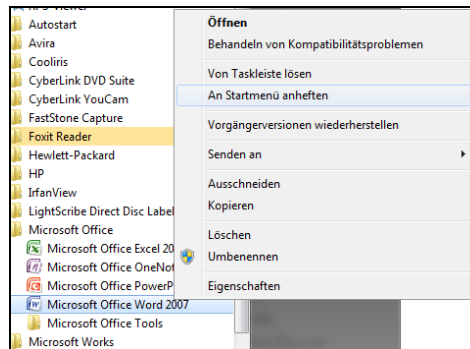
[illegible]
Autostart
Avira
Cooliris
CyberLink DVD Suite
CyberLink YouCam
FastStone Capture
Foxit Reader
Hewlett-Packard
HP
IrfanView
LightScribe Direct Disc Label
Microsoft Office
Microsoft Office Excel 20
Microsoft Office OneNot
Microsoft Office PowerP
Microsoft Office Word 2007
Microsoft Office Tools
Microsoft Works

Öffnen
Behandeln von Kompatibilitätsproblemen
Von Taskleiste lösen
An Startmenü anheften
Vorgängerversionen wiederherstellen
Senden an
Ausschneiden
Kopieren
Löschen
Umbenennen
Eigenschaften